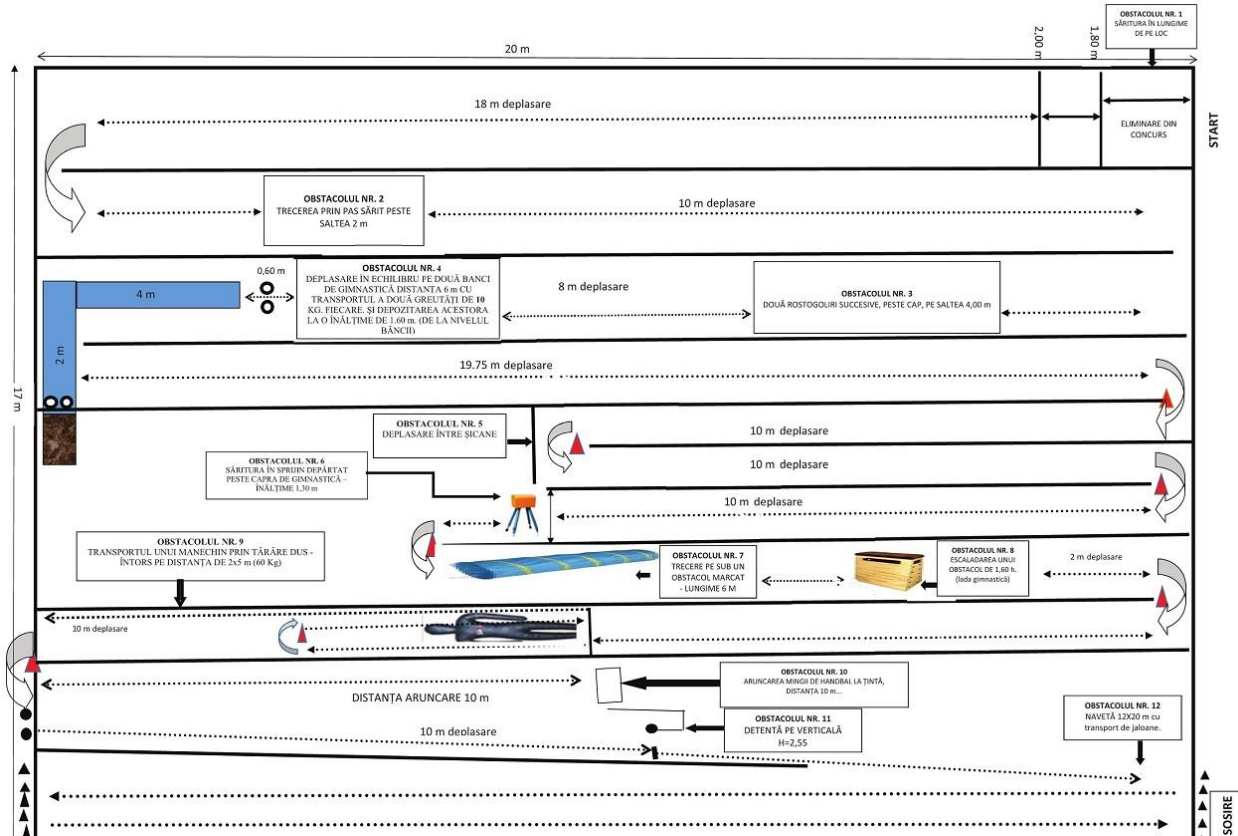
OBSTACOLUL NR. 1
SĂRITURA ÎN LUNGIME DE PE LOC

20 m

2,00 m

1,80 m

17 m

18 m deplasare

ELIMINARE DIN CONCURS

START

OBSTACOLUL NR. 2
TRECEREA PRIN PAS SĂRIT PESTE SALTEA 2 m

10 m deplasare

0,60 m

OBSTACOLUL NR. 4
DEPLASARE ÎN ECHILIBRU PE DOUĂ BANCI DE GIMNASTICĂ DISTANȚA 6 m CU TRANSPORTUL A DOUĂ GREUTĂȚI DE 10 KG. FIECARE. ȘI DEPOZITAREA ACESTORA LA O ÎNĂLȚIME DE 1.60 m. (DE LA NIVELUL BĂNCII)

4 m

8 m deplasare

OBSTACOLUL NR. 3
DOUĂ ROSTOGOLIRI SUCCESIVE, PESTE CAP, PE SALTEA 4,00 m

2 m

19.75 m deplasare

OBSTACOLUL NR. 5
DEPLASARE ÎNTRE ȘICANE

10 m deplasare

OBSTACOLUL NR. 6
SĂRITURA ÎN SPRIJIN DEPĂRTAT PESTE CAPRA DE GIMNASTICĂ – ÎNĂLȚIME 1,30 m

10 m deplasare

10 m deplasare

OBSTACOLUL NR. 9
TRANSPORTUL UNUI MANECHIN PRIN TÂRÂRE DUS - ÎNTORS PE DISTANȚA DE 2x5 m (60 Kg)

OBSTACOLUL NR. 7
TRECERE PE SUB UN OBSTACOL MARCAT - LUNGIME 6 M

OBSTACOLUL NR. 8
ESCALADAREA UNUI OBSTACOL DE 1,60 h. (lada gimnastică)

2 m deplasare

10 m deplasare

OBSTACOLUL NR. 10
ARUNCAREA MINGII DE HANDBAL LA ȚINTĂ, DISTANȚA 10 m...

DISTANȚA ARUNCARE 10 m

OBSTACOLUL NR. 11
DETENTĂ PE VERTICALĂ
H=2,55

10 m deplasare

OBSTACOLUL NR. 12
NAVETĂ 12X20 m cu transport de jaloane.

SOSIRE